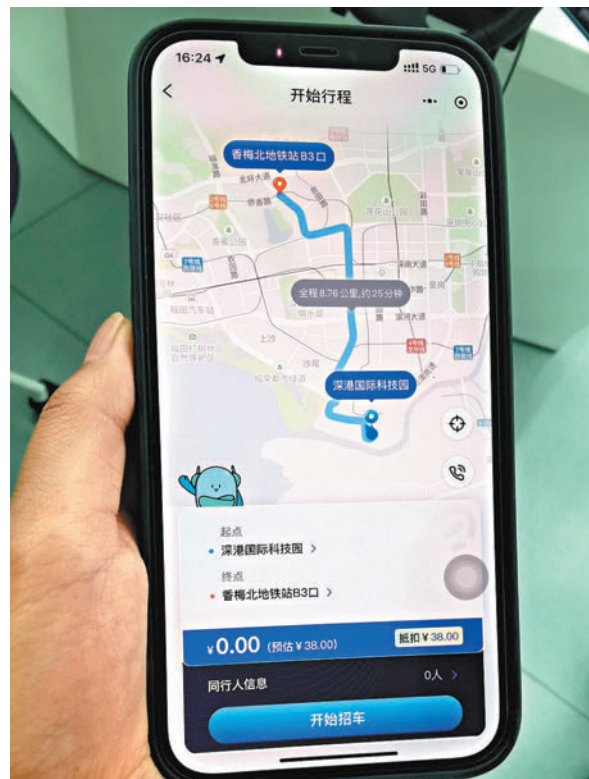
16:24
5G
开始行程
香梅北地铁站B3口
北环大道
香梅路
全程 8.76 公里, 约 25 分钟
上沙
深港国际科技园
起点
深港国际科技园 >
终点
香梅北地铁站B3口 >
¥0.00 (预估 ¥38.00)
抵扣 ¥38.00
同行人信息
0人 >
开始招车